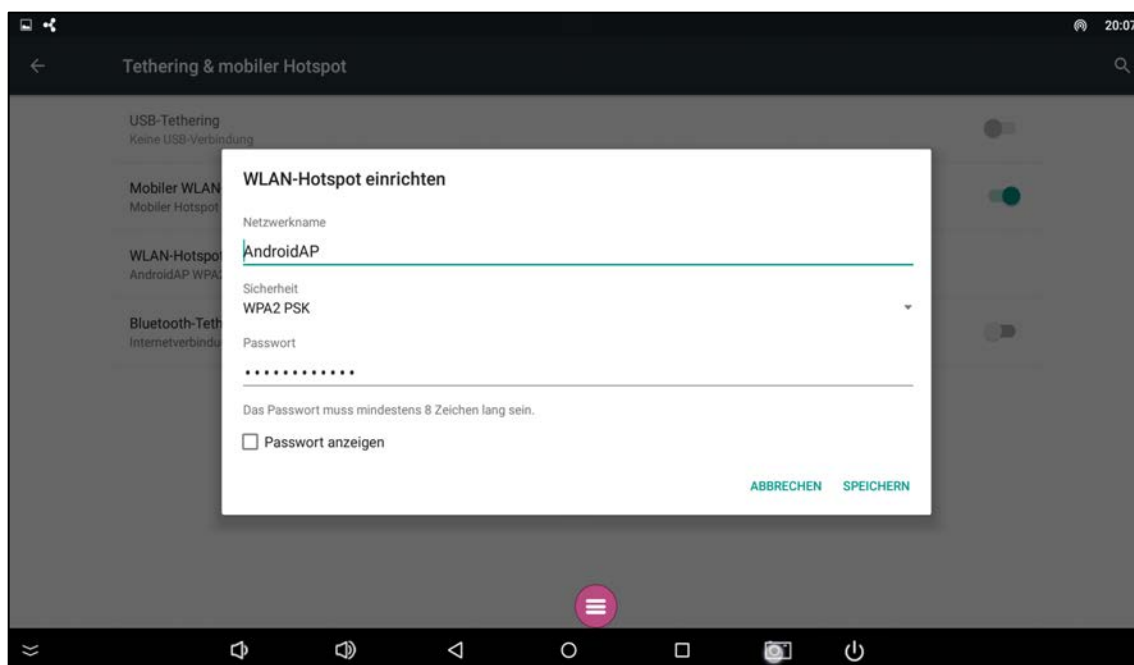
20:07

Tethering & mobiler Hotspot

USB-Tethering
Keine USB-Verbindung

Mobiler WLAN
Mobiler Hotspot

WLAN-Hotspot
AndroidAP WPA

Bluetooth-Teth
Internetverbindu

WLAN-Hotspot einrichten

Netzwerkname
AndroidAP

Sicherheit
WPA2 PSK

Passwort
•••••••••••••

Das Passwort muss mindestens 8 Zeichen lang sein.

Passwort anzeigen

ABBRECHEN SPEICHERN